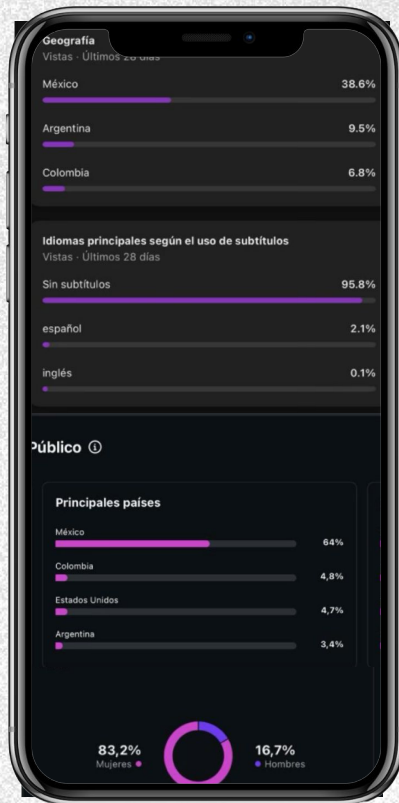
Geografía
Vistas · Últimos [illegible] días

México 38.6%

Argentina 9.5%

Colombia 6.8%

Idiomas principales según el uso de subtítulos
Vistas · Últimos 28 días

Sin subtítulos 95.8%

español 2.1%

inglés 0.1%

úblico ⓘ

Principales países

México 64%

Colombia 4,8%

Estados Unidos 4,7%

Argentina 3,4%

83,2%
Mujeres

16,7%
Hombres